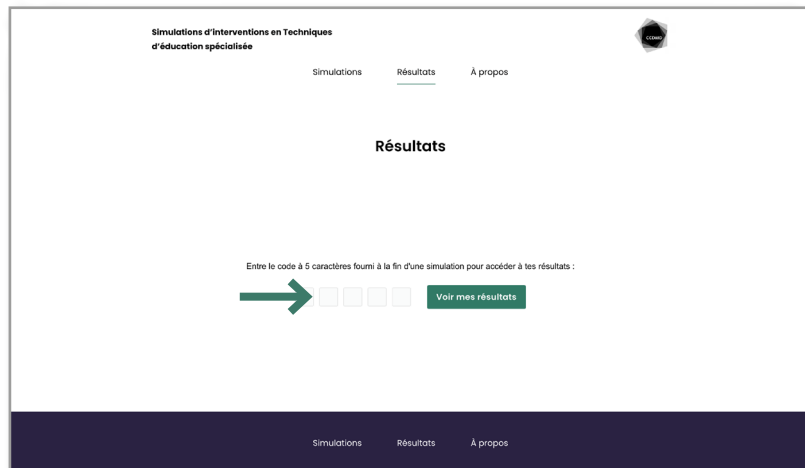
Simulations d'interventions en Techniques d'éducation spécialisée

CCDMD

Simulations Résultats À propos

Résultats

Entre le code à 5 caractères fourni à la fin d'une simulation pour accéder à tes résultats :

Voir mes résultats

Simulations Résultats À propos